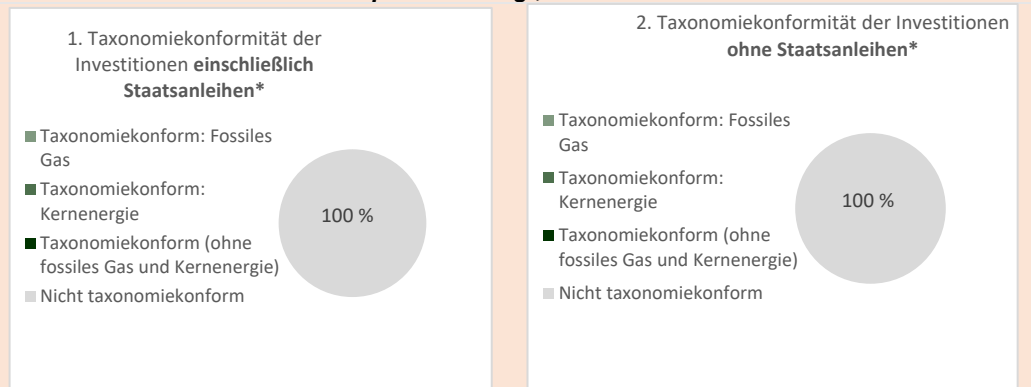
1. Taxonomiekonformität der Investitionen **einschließlich Staatsanleihen***

Taxonomiekonform: Fossiles Gas

Taxonomiekonform: Kernenergie

Taxonomiekonform (ohne fossiles Gas und Kernenergie)

Nicht taxonomiekonform

100 %

2. Taxonomiekonformität der Investitionen **ohne Staatsanleihen***

Taxonomiekonform: Fossiles Gas

Taxonomiekonform: Kernenergie

Taxonomiekonform (ohne fossiles Gas und Kernenergie)

Nicht taxonomiekonform

100 %